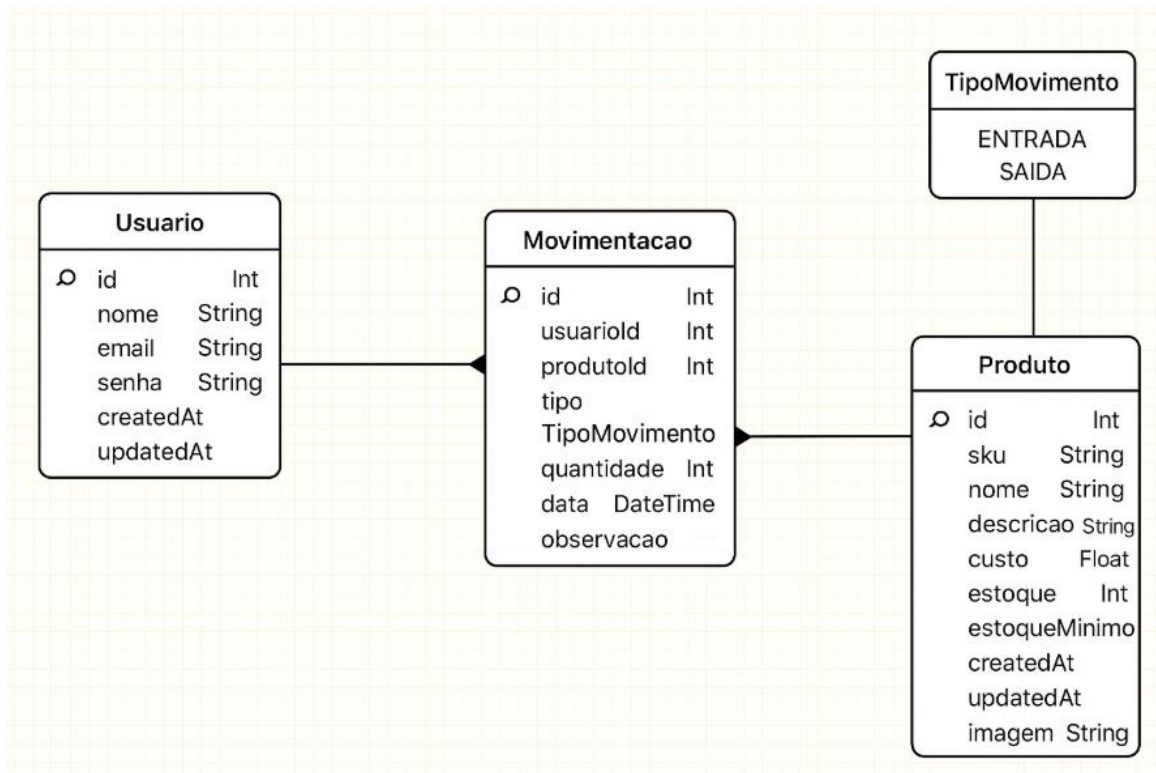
TipoMovimento

ENTRADA
SAIDA

Usuario

id Int
nome String
email String
senha String
createdAt
updatedAt

Movimentacao

id Int
usuarioId Int
produtoId Int
tipo
TipoMovimento
quantidade Int
data DateTime
observacao

Produto

id Int
sku String
nome String
descricao String
custo Float
estoque Int
estoqueMinimo
createdAt
updatedAt
imagem String